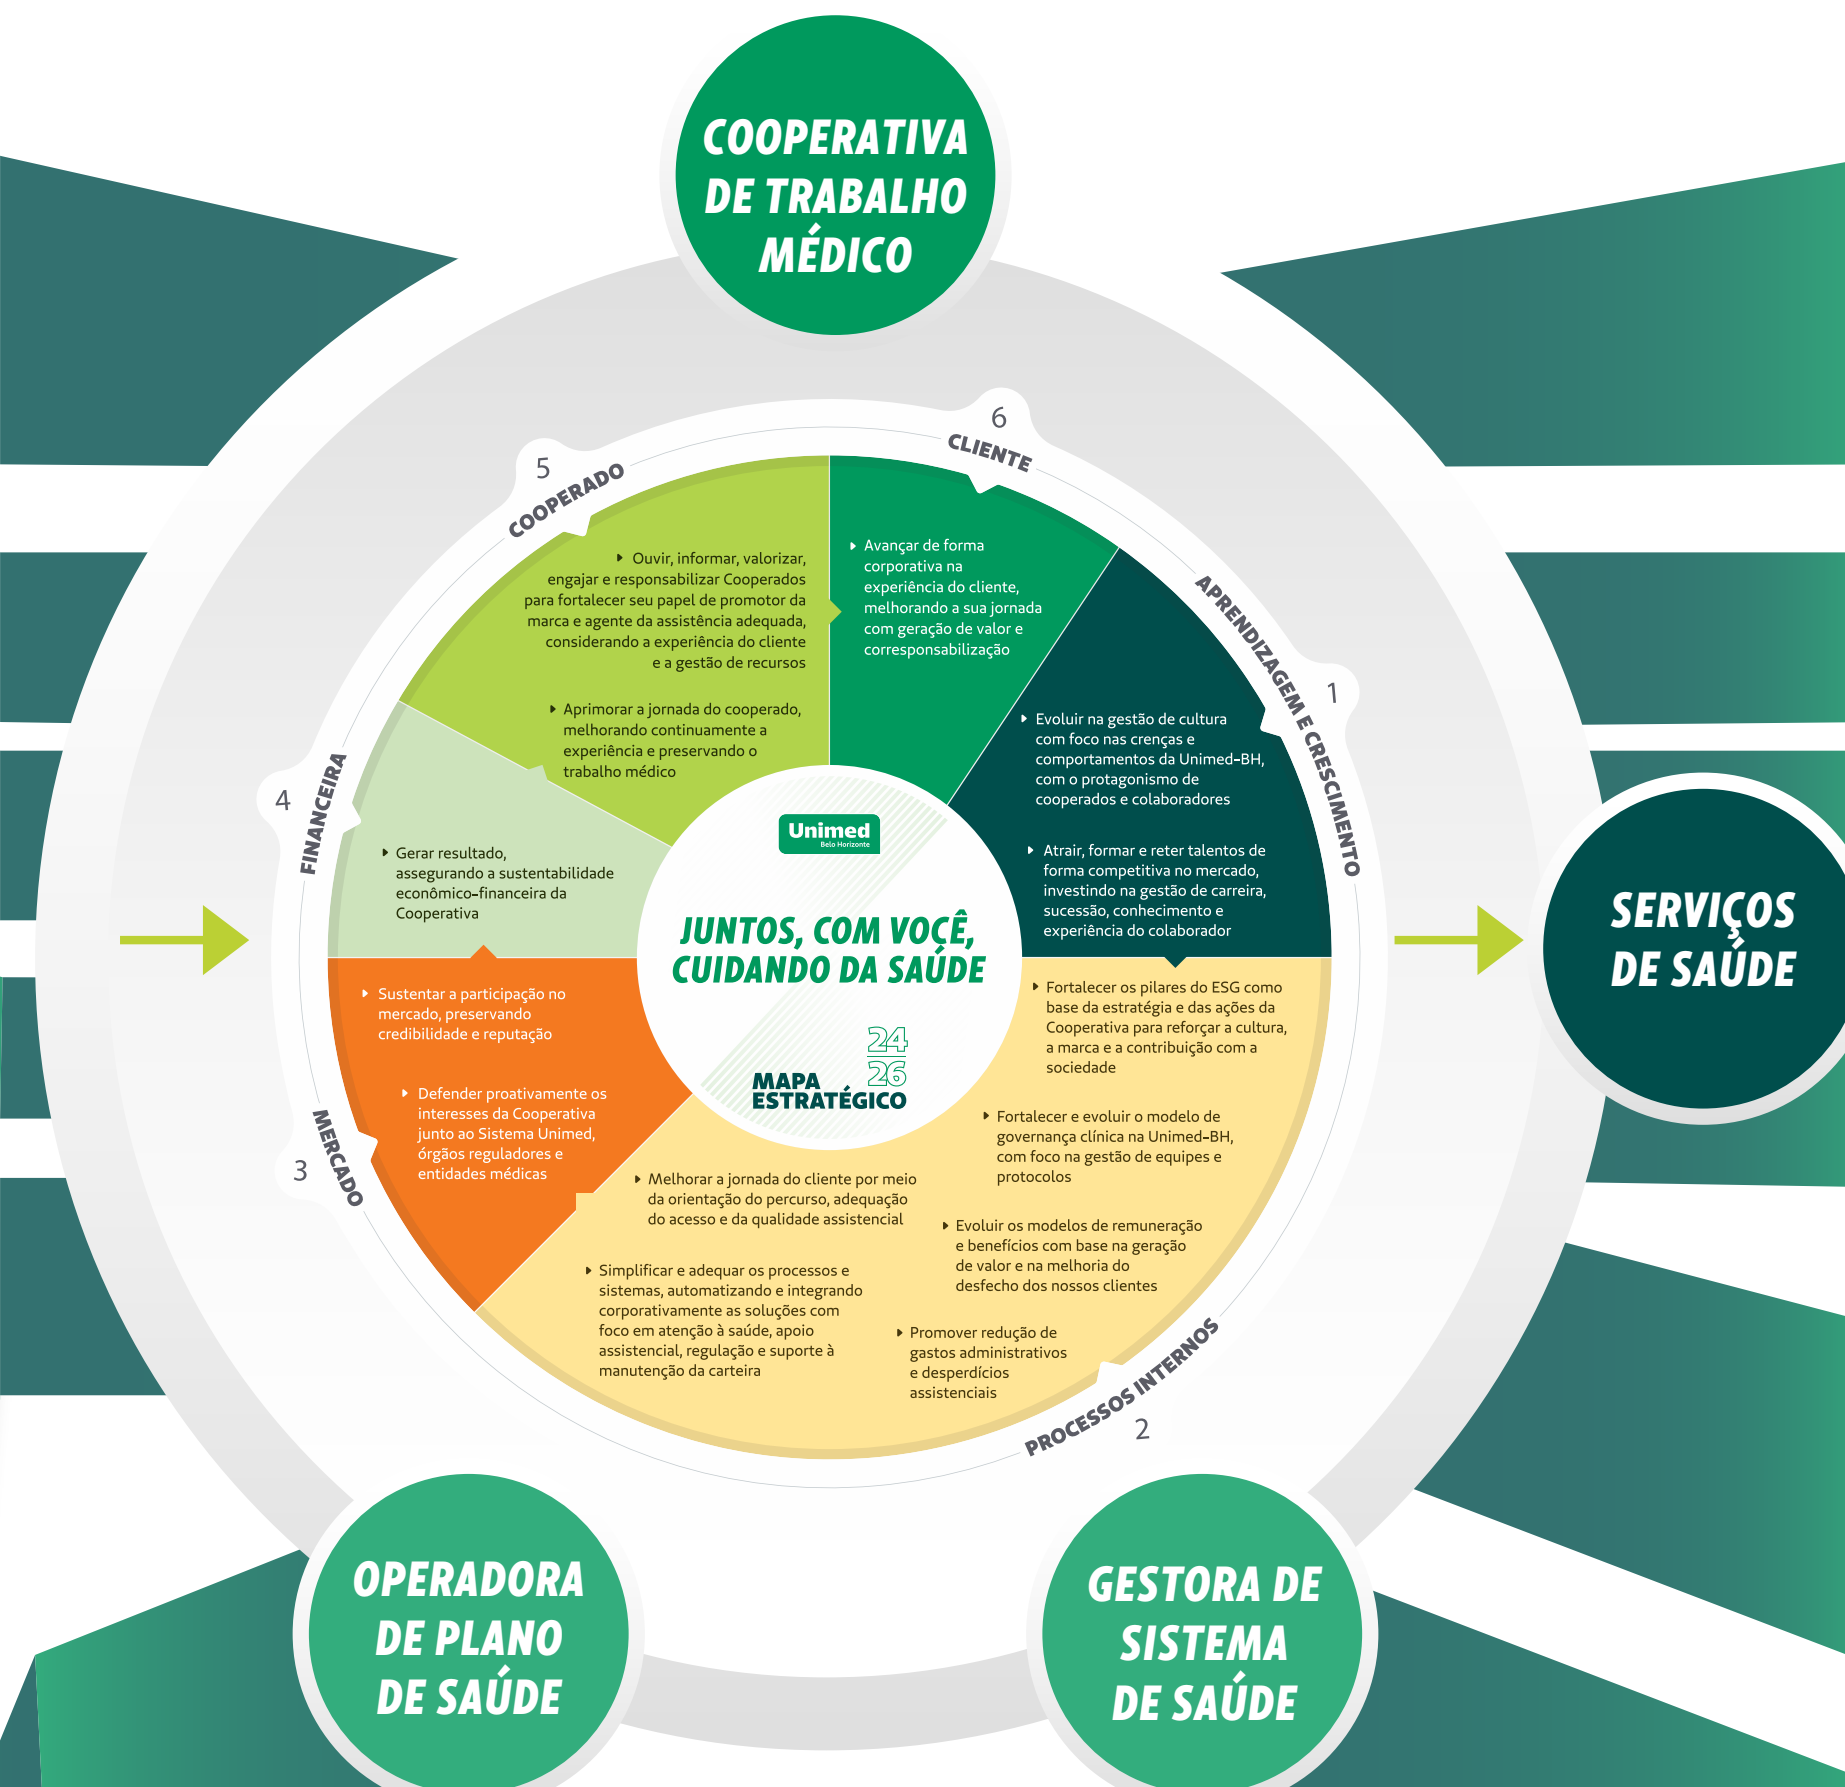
COOPERATIVA DE TRABALHO MÉDICO

6
CLIENTE

5
COOPERADO

Ouvir, informar, valorizar, engajar e responsabilizar Cooperados para fortalecer seu papel de promotor da marca e agente da assistência adequada, considerando a experiência do cliente e a gestão de recursos

Aprimorar a jornada do cooperado, melhorando continuamente a experiência e preservando o trabalho médico

Avançar de forma corporativa na experiência do cliente, melhorando a sua jornada com geração de valor e corresponsabilização

APRENDIZAGEM E CRESCIMENTO
1

Evoluir na gestão de cultura com foco nas crenças e comportamentos da Unimed-BH, com o protagonismo de cooperados e colaboradores

Atrair, formar e reter talentos de forma competitiva no mercado, investindo na gestão de carreira, sucessão, conhecimento e experiência do colaborador

4
FINANCEIRA

Gerar resultado, assegurando a sustentabilidade econômico-financeira da Cooperativa

Unimed
Belo Horizonte

JUNTOS, COM VOCÊ, CUIDANDO DA SAÚDE

24
26
MAPA ESTRATÉGICO

SERVIÇOS DE SAÚDE

Sustentar a participação no mercado, preservando credibilidade e reputação

Defender proativamente os interesses da Cooperativa junto ao Sistema Unimed, órgãos reguladores e entidades médicas

MERCADO
3

Fortalecer os pilares do ESG como base da estratégia e das ações da Cooperativa para reforçar a cultura, a marca e a contribuição com a sociedade

Fortalecer e evoluir o modelo de governança clínica na Unimed-BH, com foco na gestão de equipes e protocolos

Melhorar a jornada do cliente por meio da orientação do percurso, adequação do acesso e da qualidade assistencial

Evoluir os modelos de remuneração e benefícios com base na geração de valor e na melhoria do desfecho dos nossos clientes

Simplificar e adequar os processos e sistemas, automatizando e integrando corporativamente as soluções com foco em atenção à saúde, apoio assistencial, regulação e suporte à manutenção da carteira

Promover redução de gastos administrativos e desperdícios assistenciais

PROCESSOS INTERNOS
2

OPERADORA DE PLANO DE SAÚDE

GESTORA DE SISTEMA DE SAÚDE